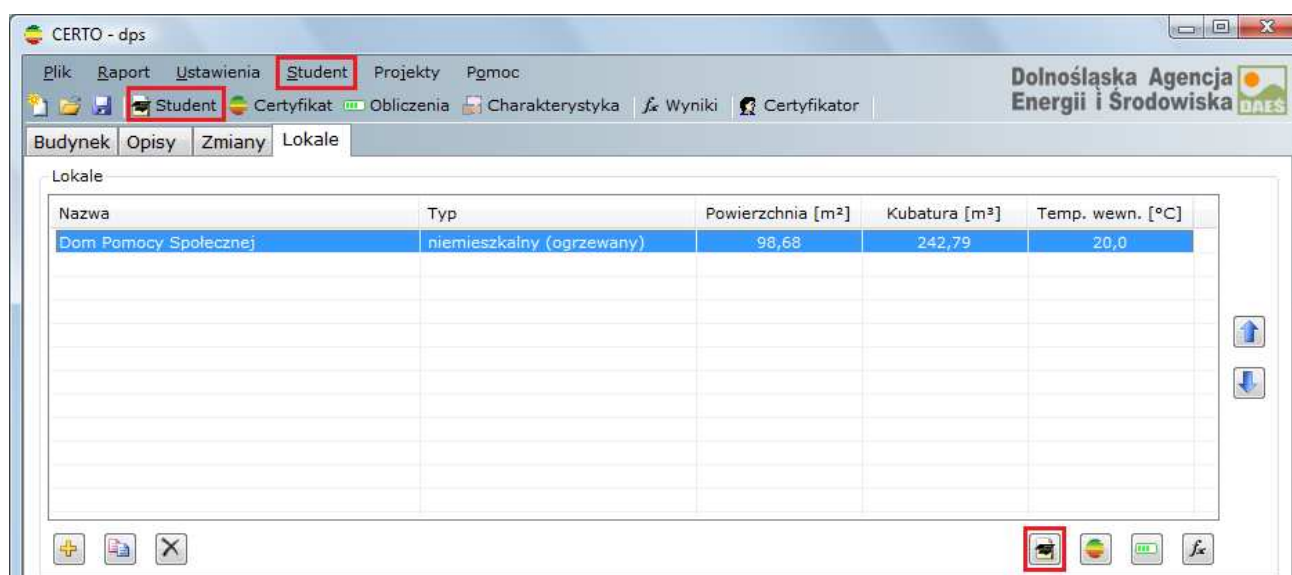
CERTO - dps

Plik Raport Ustawienia Student Projekty Pomoc

Dolnośląska Agencja Energii i Środowiska DAES

Student Certyfikat Obliczenia Charakterystyka $f_x$ Wyniki Certyfikator

Budynek | Opisy | Zmiany | Lokale

Lokale

| Nazwa | Typ | Powierzchnia [m²] | Kubatura [m³] | Temp. wewn. [°C] |
|---|---|---|---|---|
| Dom Pomocy Społecznej | niemieszkalny (ogrzewany) | 98,68 | 242,79 | 20,0 |

$f_x$